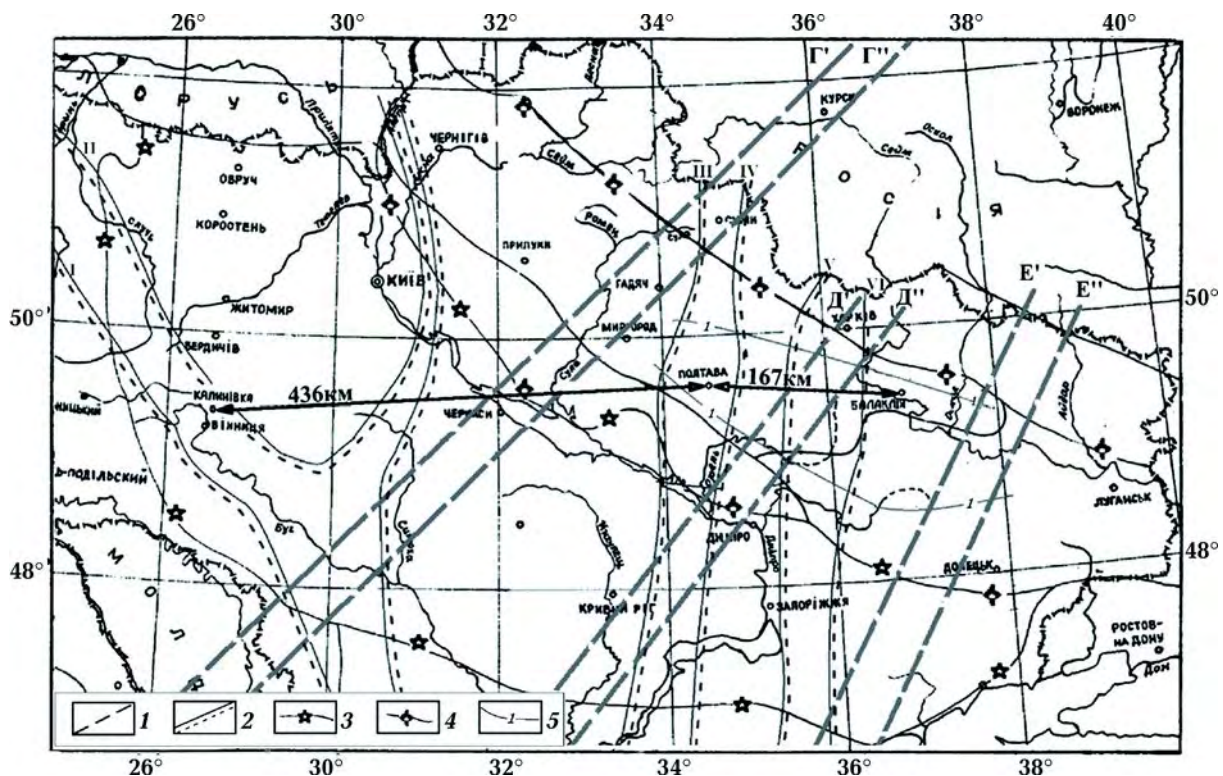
26° 30° 32° 34° 36° 38° 40°

Г' Г''

Л О Р У С Ь

Прип'ять

Десна

Сейм

ВОРОНЕЖ

КУРСЬ

Оскол

ЧЕРНІГІВ

ОВРУЧ

КОРОСТЕНЬ

ІІ

ІІІ

IV

Р О С І Я

ГОМЕЛЬ

СУМИ

ПРИЛУКИ

КИЇВ

ГАДЯЧ

ЖИТОМИР

БЕРДИЧІВ

МИРГОРОД

V

VI

Д' Д''

ХАРКІВ

Е' Е''

50°

50°

І

436км

167км

ПОЛТАВА

КАЛИНІВКА

ВІННИЦЯ

ЧЕРКАСИ

БАЛАКЛІЯ

Сула

ХМЕЛЬНИЦЬКИЙ

Ь-ПОДІЛЬСКИЙ

Буг

ДНІПРО

Дніпро

Інгулець

Айдар

ЛУГАНСЬК

ДОНЕЦЬК

48°

48°

М О Л

КРИВИЙ РІГ

ЗАПОРІЖЖЯ

РОСТОВ-НА-ДОНУ

Дон

1 2 3 4 5

26° 30° 32° 34° 36° 38°